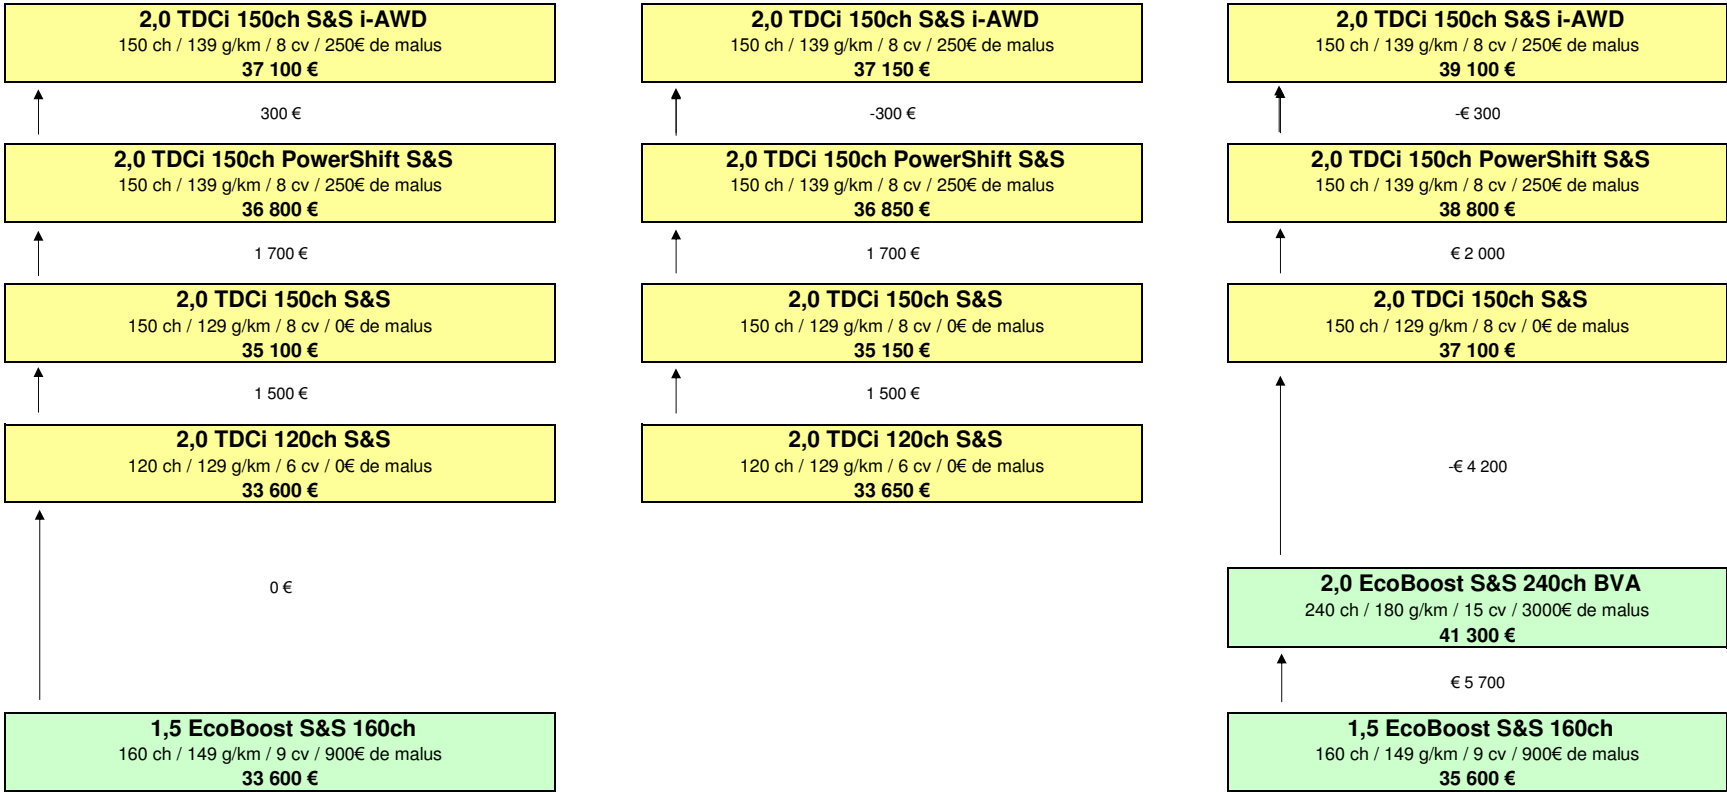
**2,0 TDCi 150ch S&S i-AWD**
150 ch / 139 g/km / 8 cv / 250€ de malus
**37 100 €**

300 €

**2,0 TDCi 150ch PowerShift S&S**
150 ch / 139 g/km / 8 cv / 250€ de malus
**36 800 €**

1 700 €

**2,0 TDCi 150ch S&S**
150 ch / 129 g/km / 8 cv / 0€ de malus
**35 100 €**

1 500 €

**2,0 TDCi 120ch S&S**
120 ch / 129 g/km / 6 cv / 0€ de malus
**33 600 €**

0 €

**1,5 EcoBoost S&S 160ch**
160 ch / 149 g/km / 9 cv / 900€ de malus
**33 600 €**

**2,0 TDCi 150ch S&S i-AWD**
150 ch / 139 g/km / 8 cv / 250€ de malus
**37 150 €**

-300 €

**2,0 TDCi 150ch PowerShift S&S**
150 ch / 139 g/km / 8 cv / 250€ de malus
**36 850 €**

1 700 €

**2,0 TDCi 150ch S&S**
150 ch / 129 g/km / 8 cv / 0€ de malus
**35 150 €**

1 500 €

**2,0 TDCi 120ch S&S**
120 ch / 129 g/km / 6 cv / 0€ de malus
**33 650 €**

**2,0 TDCi 150ch S&S i-AWD**
150 ch / 139 g/km / 8 cv / 250€ de malus
**39 100 €**

-€ 300

**2,0 TDCi 150ch PowerShift S&S**
150 ch / 139 g/km / 8 cv / 250€ de malus
**38 800 €**

€ 2 000

**2,0 TDCi 150ch S&S**
150 ch / 129 g/km / 8 cv / 0€ de malus
**37 100 €**

-€ 4 200

**2,0 EcoBoost S&S 240ch BVA**
240 ch / 180 g/km / 15 cv / 3000€ de malus
**41 300 €**

€ 5 700

**1,5 EcoBoost S&S 160ch**
160 ch / 149 g/km / 9 cv / 900€ de malus
**35 600 €**